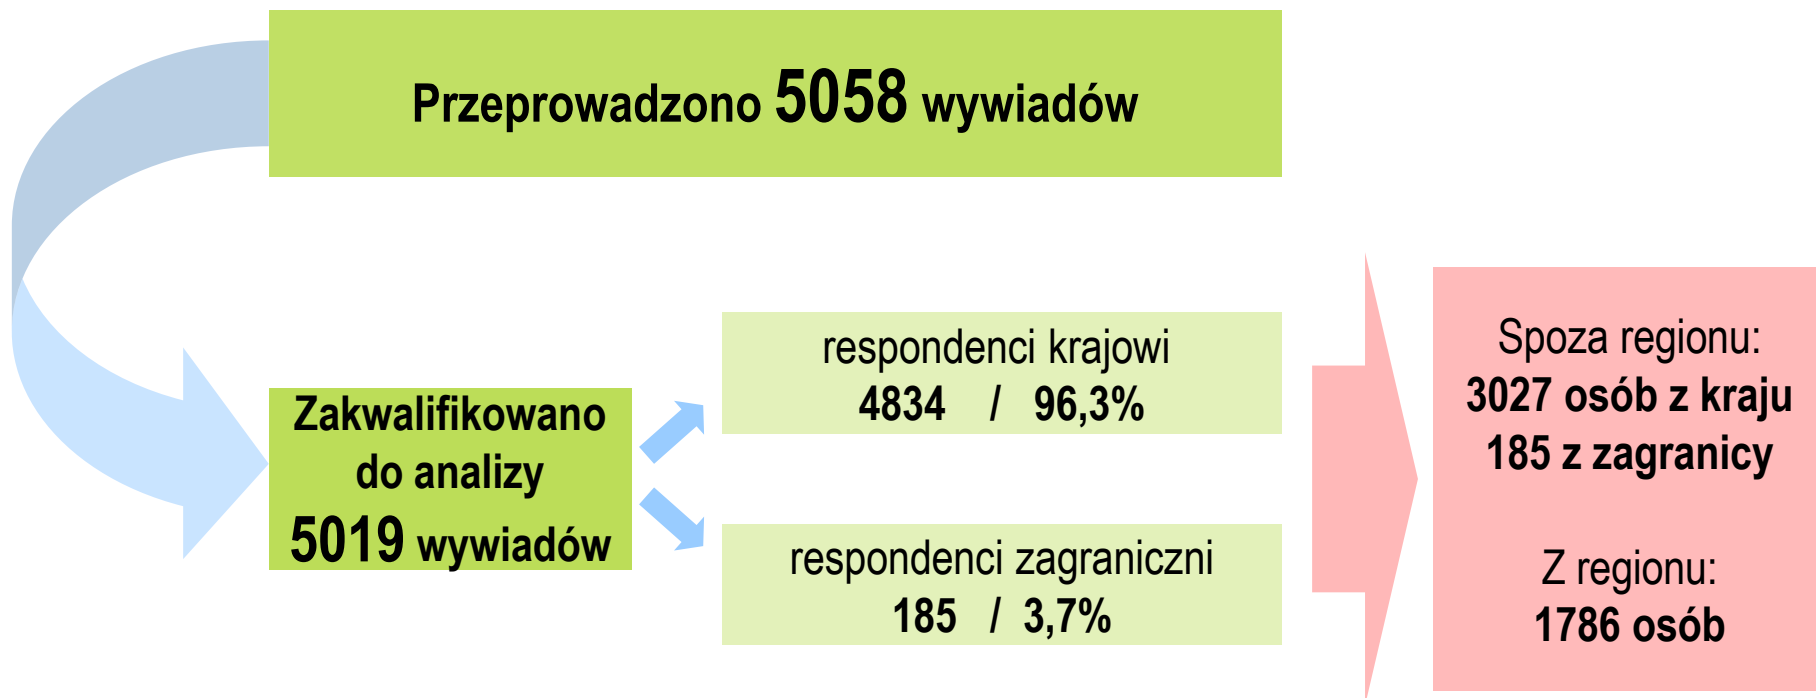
Przeprowadzono 5058 wywiadów

Zakwalifikowano do analizy 5019 wywiadów

respondenci krajowi
4834 / 96,3%

respondenci zagraniczni
185 / 3,7%

Spoza regionu:
3027 osób z kraju
185 z zagranicy

Z regionu:
1786 osób